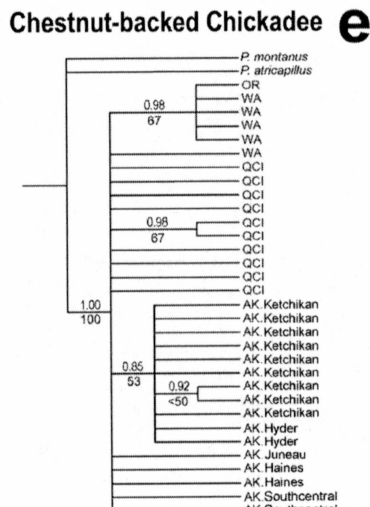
Chestnut-backed Chickadee e

P. montanus
P. atricapillus
0.98
67
OR
WA
WA
WA
WA
WA
WA
QCI
QCI
QCI
QCI
QCI
0.98
67
QCI
QCI
QCI
QCI
QCI
QCI
QCI
1.00
100
AK.Ketchikan
AK.Ketchikan
AK.Ketchikan
AK.Ketchikan
AK.Ketchikan
0.85
53
AK.Ketchikan
0.92
<50
AK.Ketchikan
AK.Ketchikan
AK.Ketchikan
AK.Hyder
AK.Hyder
AK.Juneau
AK.Haines
AK.Haines
AK.Southcentral
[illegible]